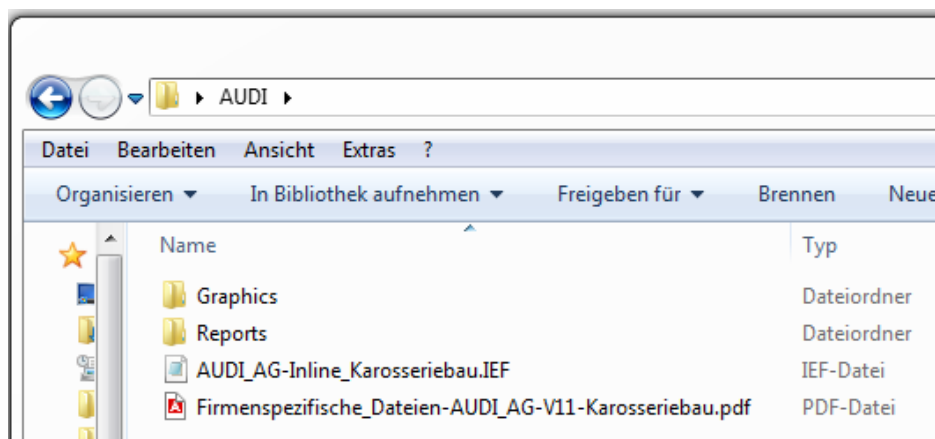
AUDI

Datei Bearbeiten Ansicht Extras ?

Organisieren ▼ In Bibliothek aufnehmen ▼ Freigeben für ▼ Brennen Neue

| Name | Typ |
|---|---|
| Graphics | Dateiordner |
| Reports | Dateiordner |
| AUDI_AG-Inline_Karosseriebau.IEF | IEF-Datei |
| Firmenspezifische_Dateien-AUDI_AG-V11-Karosseriebau.pdf | PDF-Datei |